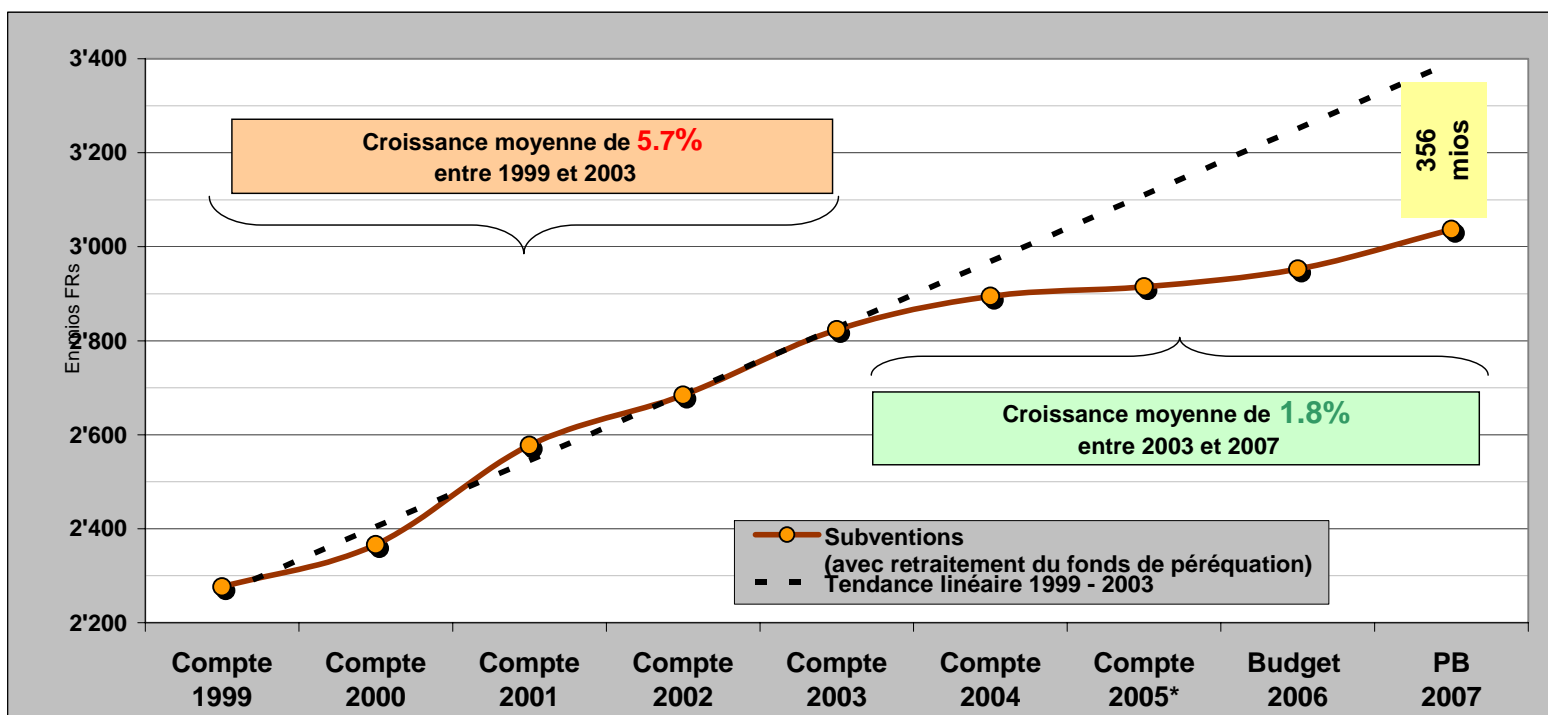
3'400
3'200
3'000
2'800
2'600
2'400
2'200

En mios FRs

Croissance moyenne de 5.7%
entre 1999 et 2003

356 mios

Croissance moyenne de 1.8%
entre 2003 et 2007

Subventions
(avec retraitement du fonds de péréquation)
Tendance linéaire 1999 - 2003

Compte 1999
Compte 2000
Compte 2001
Compte 2002
Compte 2003
Compte 2004
Compte 2005*
Budget 2006
PB 2007